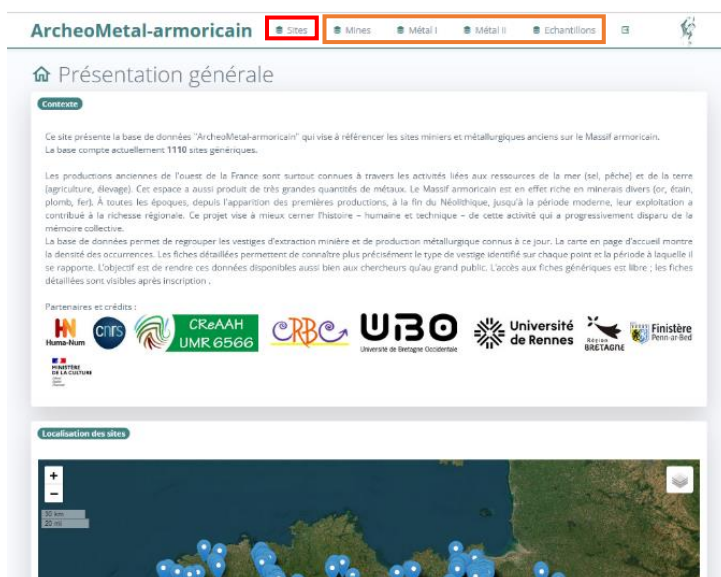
ArcheoMetal-armoricain

Sites

Mines

Métal I

Métal II

Echantillons

Présentation générale

Contexte

Ce site présente la base de données "ArcheoMetal-armoricain" qui vise à référencer les sites miniers et métallurgiques anciens sur le Massif armoricain.
La base compte actuellement 1110 sites génériques.

Les productions anciennes de l'ouest de la France sont surtout connues à travers les activités liées aux ressources de la mer (sel, pêche) et de la terre (agriculture, élevage). Cet espace a aussi produit de très grandes quantités de métaux. Le Massif armoricain est en effet riche en minerais divers (or, étain, plomb, fer). À toutes les époques, depuis l'apparition des premières productions, à la fin du Néolithique, jusqu'à la période moderne, leur exploitation a contribué à la richesse régionale. Ce projet vise à mieux cerner l'histoire – humaine et technique – de cette activité qui a progressivement disparu de la mémoire collective.
La base de données permet de regrouper les vestiges d'extraction minière et de production métallurgique connus à ce jour. La carte en page d'accueil montre la densité des occurrences. Les fiches détaillées permettent de connaître plus précisément le type de vestige identifié sur chaque point et la période à laquelle il se rapporte. L'objectif est de rendre ces données disponibles aussi bien aux chercheurs qu'au grand public. L'accès aux fiches génériques est libre ; les fiches détaillées sont visibles après inscription .

Partenaires et crédits :

Huma-Num

cnrs

CReAAH UMR 6566

CRBC

UBO Université de Bretagne Occidentale

Université de Rennes

Région BRETAGNE

Finistère Penn-ar-Bed

MINISTÈRE DE LA CULTURE

Localisation des sites

+
−
30 km
20 mi